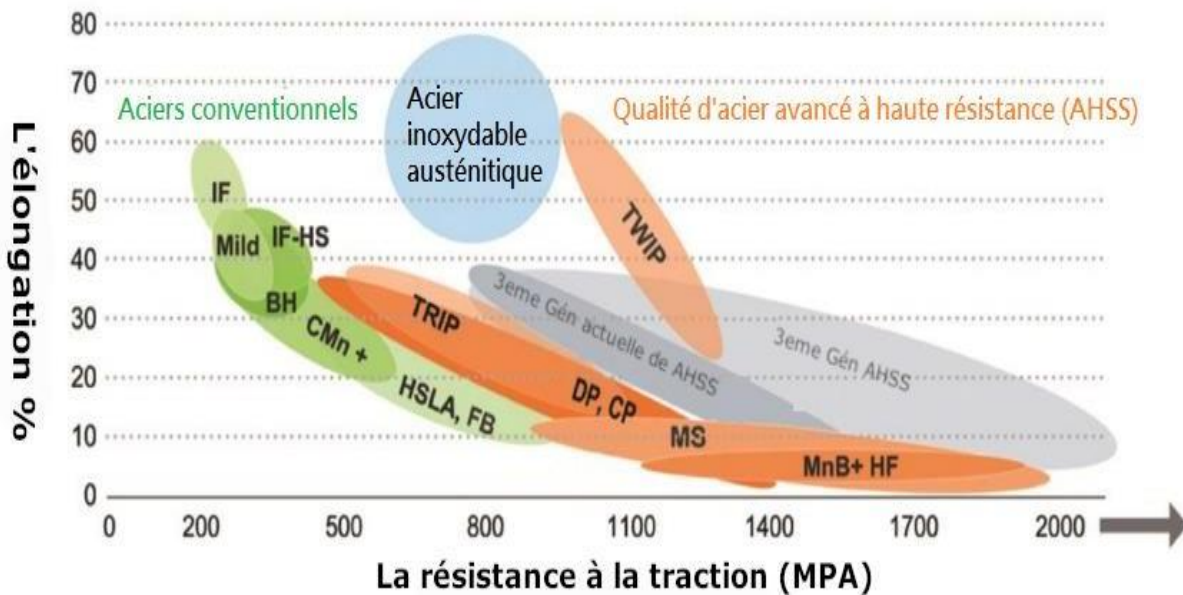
L'élongation %

80
70
60
50
40
30
20
10
0

Aciers conventionnels

Acier inoxydable austénitique

Qualité d'acier avancé à haute résistance (AHSS)

IF
Mild
IF-HS
BH
CMn +
HSLA, FB
TRIP
TWIP
3eme Gén actuelle de AHSS
3eme Gén AHSS
DP, CP
MS
MnB+ HF

0 200 500 800 1100 1400 1700 2000

La résistance à la traction (MPA)